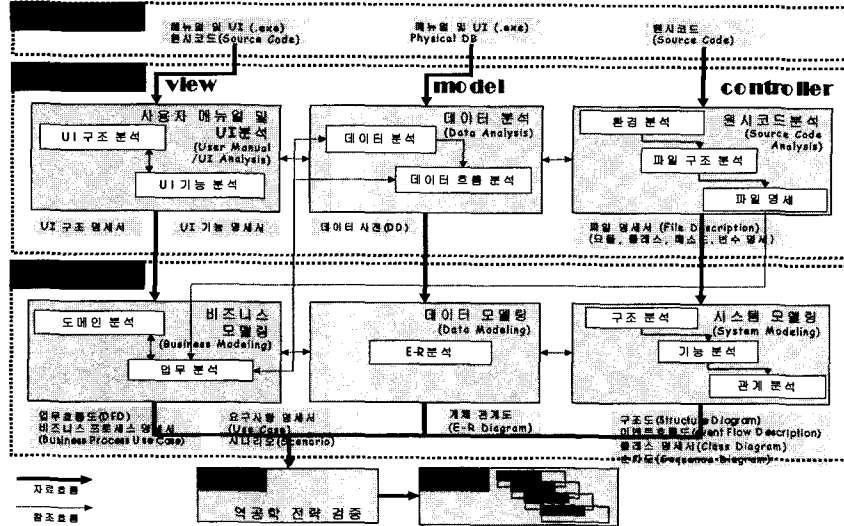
매뉴얼 및 UI (.exe)
원시코드(Source Code)

매뉴얼 및 UI (.exe)
Physical DB

원시코드
(Source Code)

view

model

controller

사용자 매뉴얼 및 UI분석 (User Manual /UI Analysis)

UI 구조 분석

UI 기능 분석

UI 구조 명세서

UI 기능 명세서

데이터 분석 (Data Analysis)

데이터 분석

데이터 흐름 분석

데이터 사전(DD)

원시코드분석 (Source Code Analysis)

환경 분석

파일 구조 분석

파일 명세

파일 명세서 (File Description) (모듈, 클래스, 메소드, 변수 명세)

비즈니스 모델링 (Business Modeling)

도메인 분석

업무 분석

업무흐름도(DFD)
비즈니스 프로세스 명세서
(Business Process Use Case)

요구사항 명세서
(Use Case)
시나리오(Scenario)

데이터 모델링 (Data Modeling)

E-R분석

개체 관계도
(E-R Diagram)

시스템 모델링 (System Modeling)

구조 분석

기능 분석

관계 분석

구조도(Structure Diagram)
이벤트흐름도(Event Flow Description)
클래스 명세서(Class Diagram)
순차도(Sequence Diagram)

자료흐름

참조흐름

역공학 전략 검증